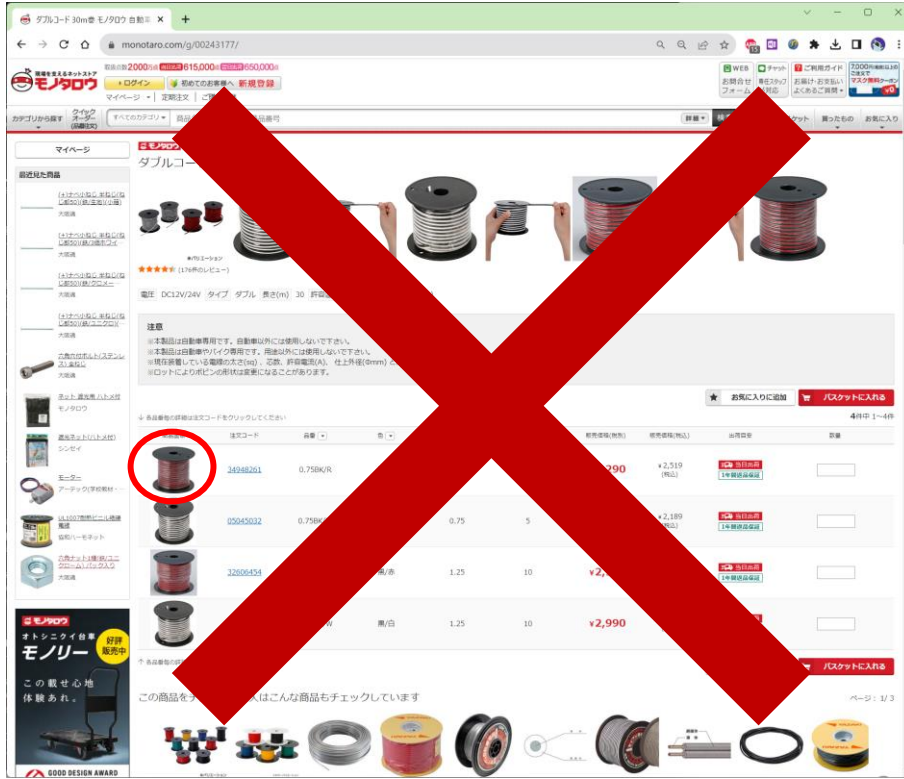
ダブルコード 30m巻 モノタロウ 自動車

monotaro.com/g/00243177/

現場を支えるネットストア
モノタロウ

取扱点数2000万 615,000 650,000

ログイン
初めてのお客様へ 新規登録

マイページ 定期注文

WEB お問合せフォーム
チャット 専任スタッフが対応
ご利用ガイド お届け・お支払い よくあるご質問
マスク無料クーポン

カテゴリから探す
クイックオーダー (品番注文)
すべてのカテゴリ

バスケット
買ったもの
お気に入り

マイページ

最近見た商品

(+)ナベ小ねじ 半ねじ(ねじ部50)(鉄/三価ホワイ
大箱道

(+)ナベ小ねじ 半ねじ(ねじ部50)(鉄/三価ホワイ
大箱道

(+)ナベ小ねじ 半ねじ(ねじ部50)(鉄/クロメー
大箱道

(+)ナベ小ねじ 半ねじ(ねじ部50)(鉄/ユニクロ
大箱道

六角穴付ボルト(ステンレス) 並ねじ
大箱道

ネット 遮光用 ハトメ付
モノタロウ

遮光ネット(ハトメ付)
シンセイ

モーター
アーテック(学校教材・

UL1007耐熱ビニル絶縁電線
協和ハーモネット

六角ナット1種(鉄/ユニクロム) パックス
大箱道

モノタロウ
オトシニクイ台車
モノリー
好評販売中
この載せ心地 体験あれ。
GOOD DESIGN AWARD

モノタロウ
ダブルコード

バリエーション
(176件のレビュー)

電圧 DC12V/24V タイプ ダブル 長さ(m) 30 許容

注意
※本製品は自動車専用です。自動車以外には使用しないで下さい。
※本製品は自動車やバイク専用です。用途以外には使用しないで下さい。
※現在装着している電線の太さ(sq)、芯数、許容電流(A)、仕上外径(mm)
※ロットによりボビンの形状は変更になることがあります。

お気に入りに追加
バスケットに入れる

4件中 1～4件

各品番毎の詳細は注文コードをクリックしてください

| | 注文コード | 品番 | 色 | | | 販売価格(税別) | 販売価格(税込) | 出荷目安 | 数量 |
|---|---|---|---|---|---|---|---|---|---|
| | 34948261 | 0.75BK/R | | | | ¥2,290 | ¥2,519 (税込) | 当日出荷 1年間返品保証 | |
| | 05045032 | 0.75BK | | 0.75 | 5 | | ¥2,189 (税込) | 当日出荷 1年間返品保証 | |
| | 32606454 | | 黒/赤 | 1.25 | 10 | ¥2, | | 当日出荷 1年間返品保証 | |
| | | W | 黒/白 | 1.25 | 10 | ¥2,990 | | | |

各品番毎の詳細

バスケットに入れる

この商品を チェックした人はこんな商品もチェックしています

ページ: 1/3